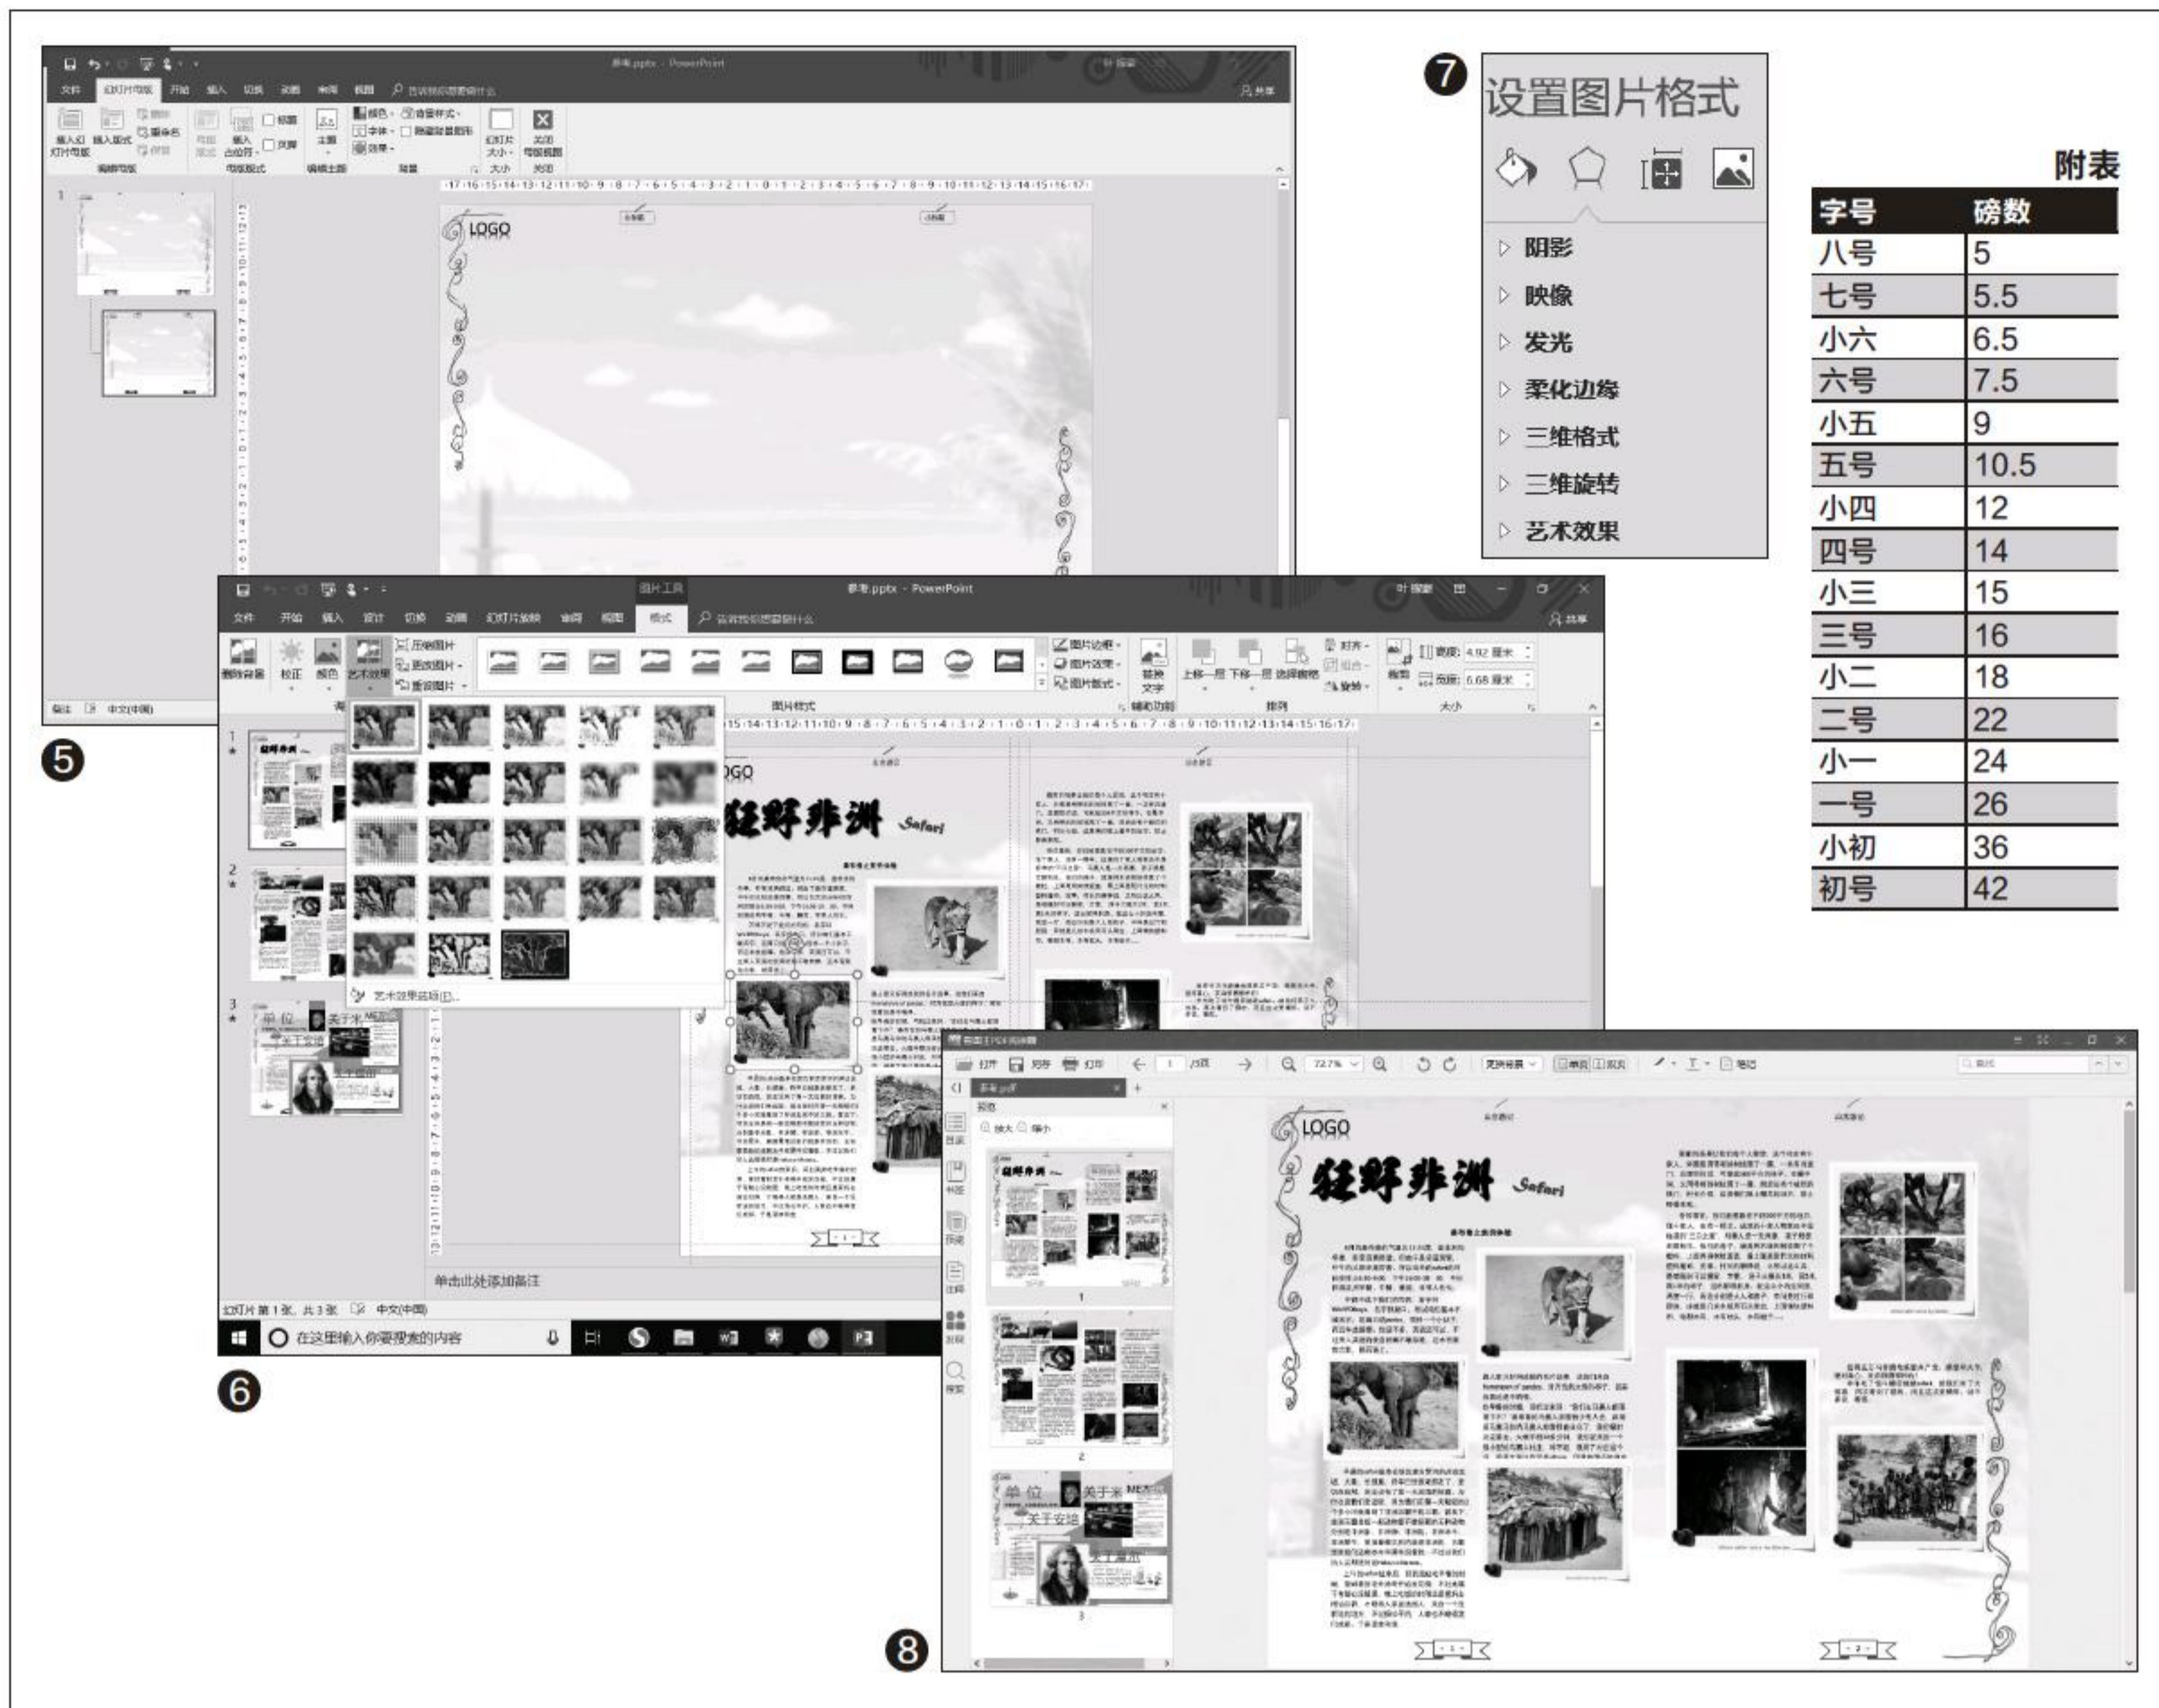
❼

设置图片格式

▷ 阴影
▷ 映像
▷ 发光
▷ 柔化边缘
▷ 三维格式
▷ 三维旋转
▷ 艺术效果

附表

| 字号 | 磅数 |
|---|---|
| 八号 | 5 |
| 七号 | 5.5 |
| 小六 | 6.5 |
| 六号 | 7.5 |
| 小五 | 9 |
| 五号 | 10.5 |
| 小四 | 12 |
| 四号 | 14 |
| 小三 | 15 |
| 三号 | 16 |
| 小二 | 18 |
| 二号 | 22 |
| 小一 | 24 |
| 一号 | 26 |
| 小初 | 36 |
| 初号 | 42 |

LOGO

❺

狂野非洲 Safari

艺术效果选项(E)...

单击此处添加备注

幻灯片 第 1 张，共 3 张 中文(中国)

在这里输入你要搜索的内容

❻

LOGO

狂野非洲 Safari

❽